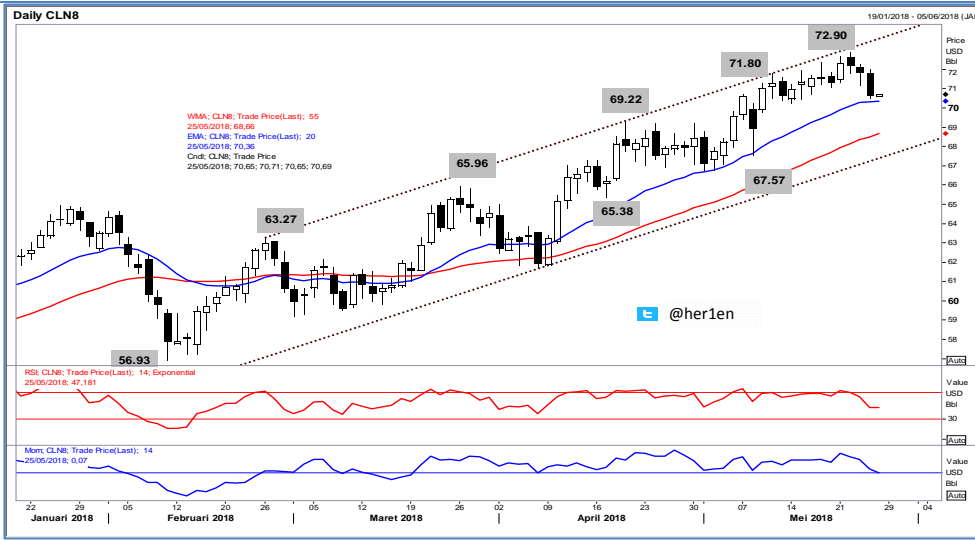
Daily CLN8

19/01/2018 - 05/06/2018 (JA

Price
USD
Bbl

72.90

71.80

69.22

65.96

63.27

65.38

67.57

56.93

WMA; CLN8; Trade Price(Last); 55
25/05/2018; 68,66
EMA; CLN8; Trade Price(Last); 20
25/05/2018; 70,36
Cndl; CLN8; Trade Price
25/05/2018; 70,65; 70,71; 70,65; 70,69

@her1en

72
71
70
69
68
67
66
65
64
63
62
61
60
59
58
Auto

RSI; CLN8; Trade Price(Last); 14; Exponential
25/05/2018; 47,181

Value
USD
Bbl
30
Auto

Mom; CLN8; Trade Price(Last); 14
25/05/2018; 0,07

Value
USD
Bbl
Auto

22 29 05 12 19 26 05 12 19 26 02 09 16 23 30 07 14 21 29 04
Januari 2018 Februari 2018 Maret 2018 April 2018 Mei 2018